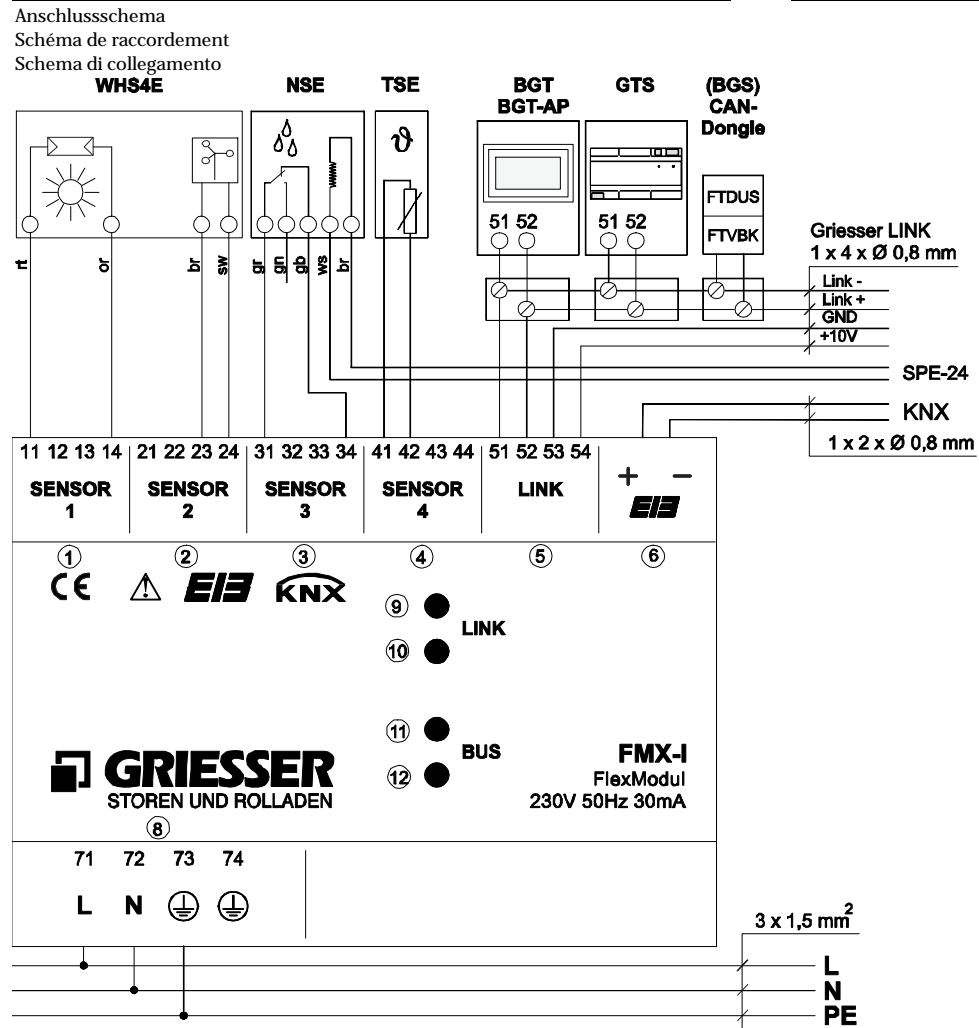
Anschlussschema
Schéma de raccordement
Schema di collegamento

WHS4E
NSE
TSE
BGT
BGT-AP
GTS
(BGS)
CAN-
Dongle

ϑ

51 52
51 52
FTDUS
FTVBK

Griesser LINK
1 x 4 x Ø 0,8 mm
Link -
Link +
GND
+10V

rt
or
br
sw
gr
gn
gb
ws
br

SPE-24
KNX
1 x 2 x Ø 0,8 mm

11 12 13 14
SENSOR 1
21 22 23 24
SENSOR 2
31 32 33 34
SENSOR 3
41 42 43 44
SENSOR 4
51 52 53 54
LINK
+ −
EIB

① ② ③ ④ ⑤ ⑥
CE ⚠ EIB KNX

⑨
⑩
LINK

⑪
⑫
BUS

GRIESSER
STOREN UND ROLLADEN
⑧

FMX-I
FlexModul
230V 50Hz 30mA

71 72 73 74
L N ⏚ ⏚

3 x 1,5 mm$^2$
L
N
PE